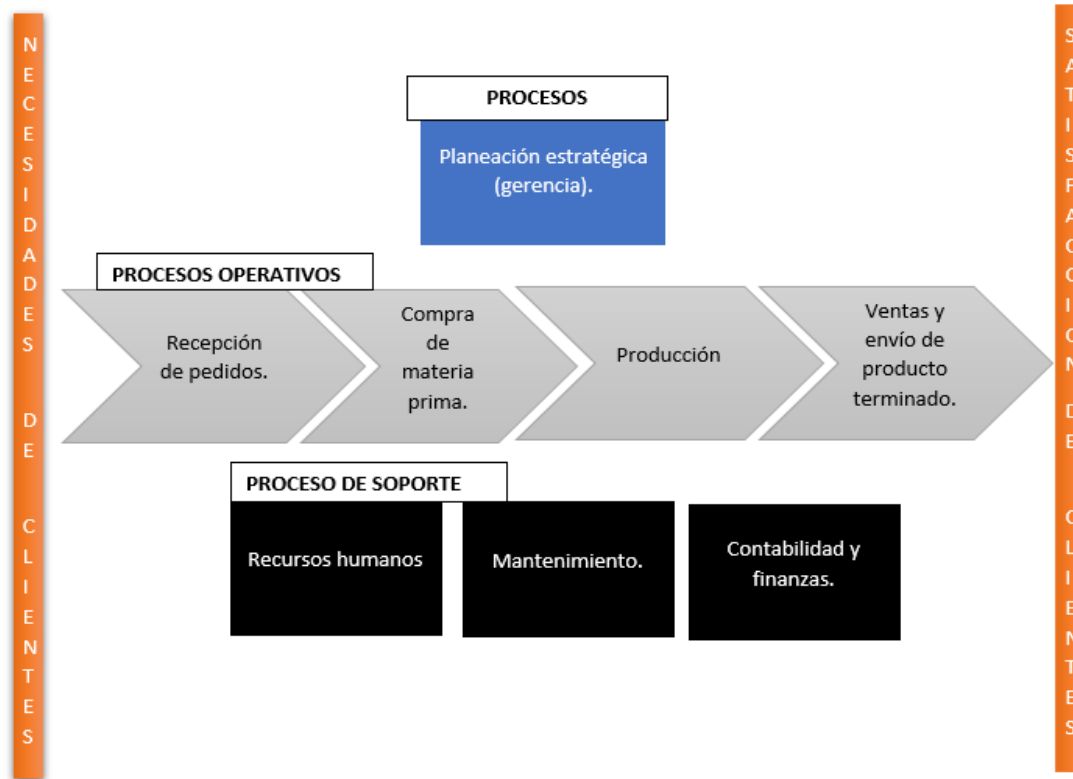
N
E
C
E
S
I
D
A
D
E
S

D
E

C
L
I
E
N
T
E
S

PROCESOS

Planeación estratégica (gerencia).

PROCESOS OPERATIVOS

Recepción de pedidos.

Compra de materia prima.

Producción

Ventas y envío de producto terminado.

PROCESO DE SOPORTE

Recursos humanos

Mantenimiento.

Contabilidad y finanzas.

S
A
T
I
S
F
A
C
C
I
O
N

D
E

C
L
I
E
N
T
E
S